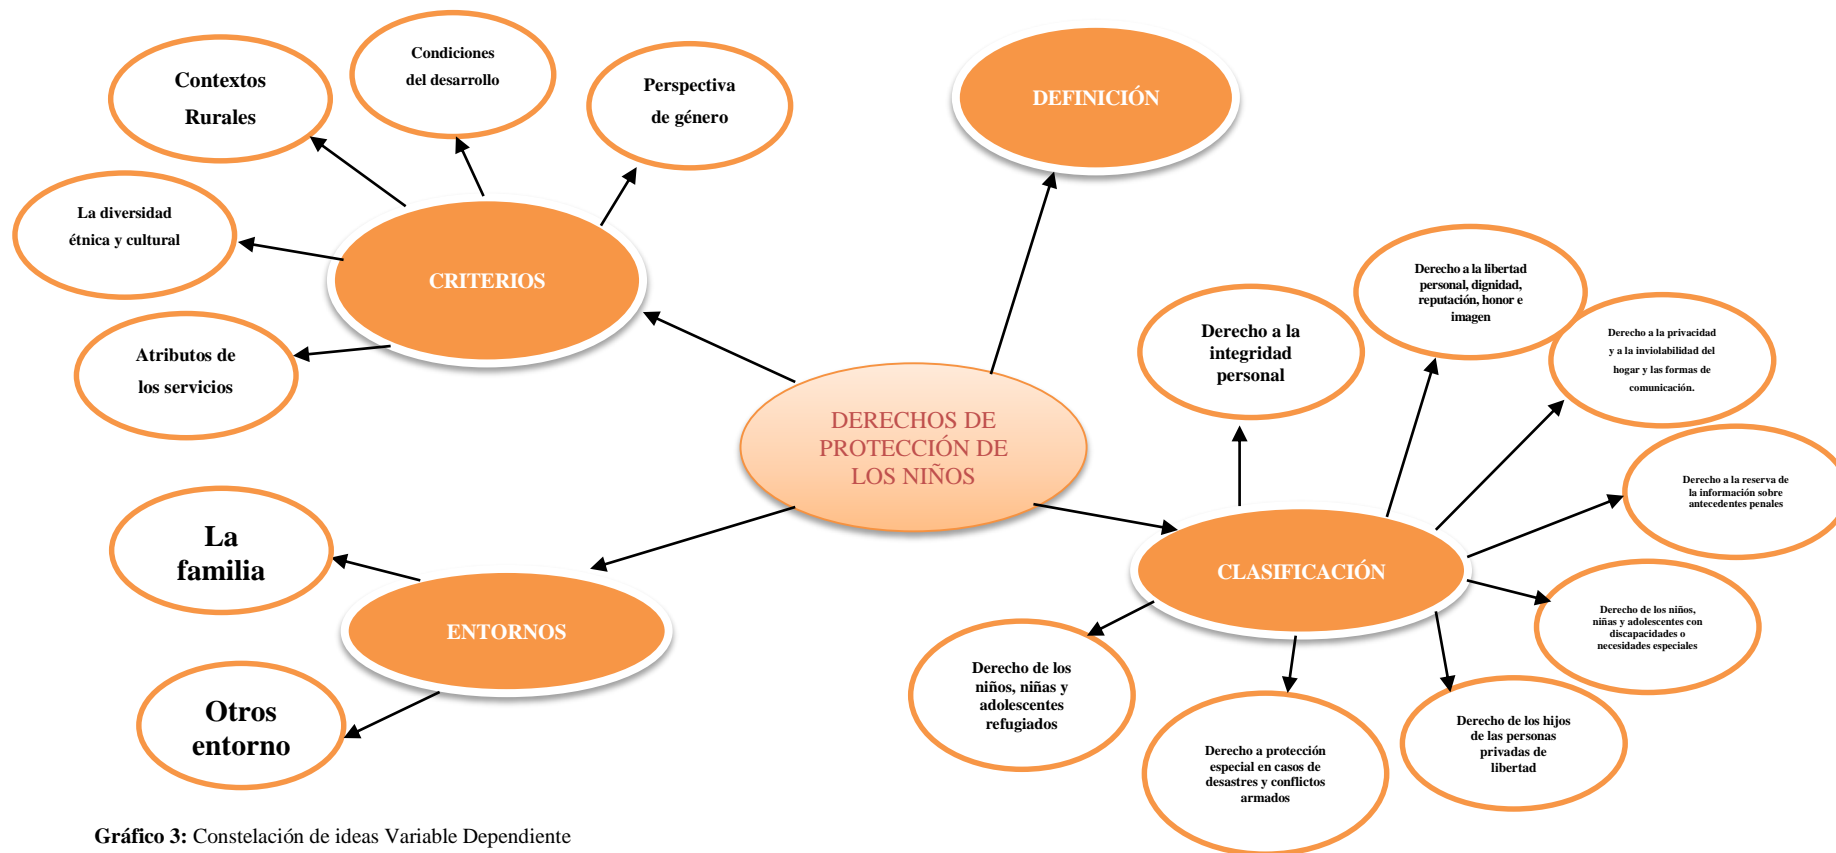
DERECHOS DE PROTECCIÓN DE LOS NIÑOS

CRITERIOS

Contextos Rurales

Condiciones del desarrollo

Perspectiva de género

La diversidad étnica y cultural

Atributos de los servicios

DEFINICIÓN

ENTORNOS

La familia

Otros entorno

CLASIFICACIÓN

Derecho a la integridad personal

Derecho a la libertad personal, dignidad, reputación, honor e imagen

Derecho a la privacidad y a la inviolabilidad del hogar y las formas de comunicación.

Derecho a la reserva de la información sobre antecedentes penales

Derecho de los niños, niñas y adolescentes con discapacidades o necesidades especiales

Derecho de los hijos de las personas privadas de libertad

Derecho a protección especial en casos de desastres y conflictos armados

Derecho de los niños, niñas y adolescentes refugiados

**Gráfico 3:** Constelación de ideas Variable Dependiente